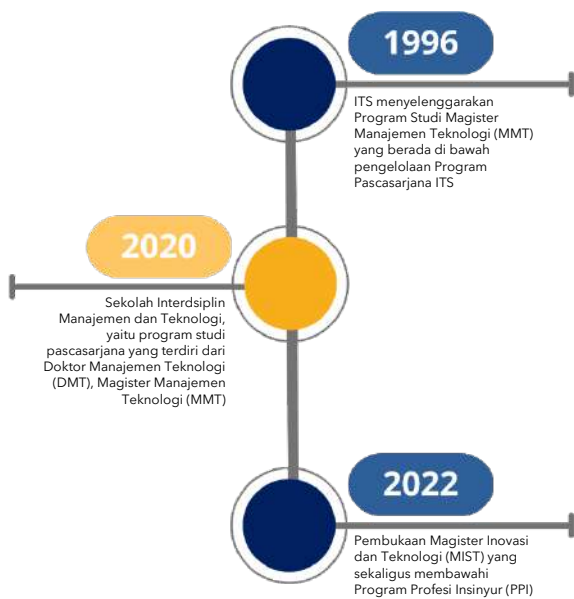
1996

ITS menyelenggarakan Program Studi Magister Manajemen Teknologi (MMT) yang berada di bawah pengelolaan Program Pascasarjana ITS

2020

Sekolah Interdsiplin Manajemen dan Teknologi, yaitu program studi pascasarjana yang terdiri dari Doktor Manajemen Teknologi (DMT), Magister Manajemen Teknologi (MMT)

2022

Pembukaan Magister Inovasi dan Teknologi (MIST) yang sekaligus membawahi Program Profesi Insinyur (PPI)